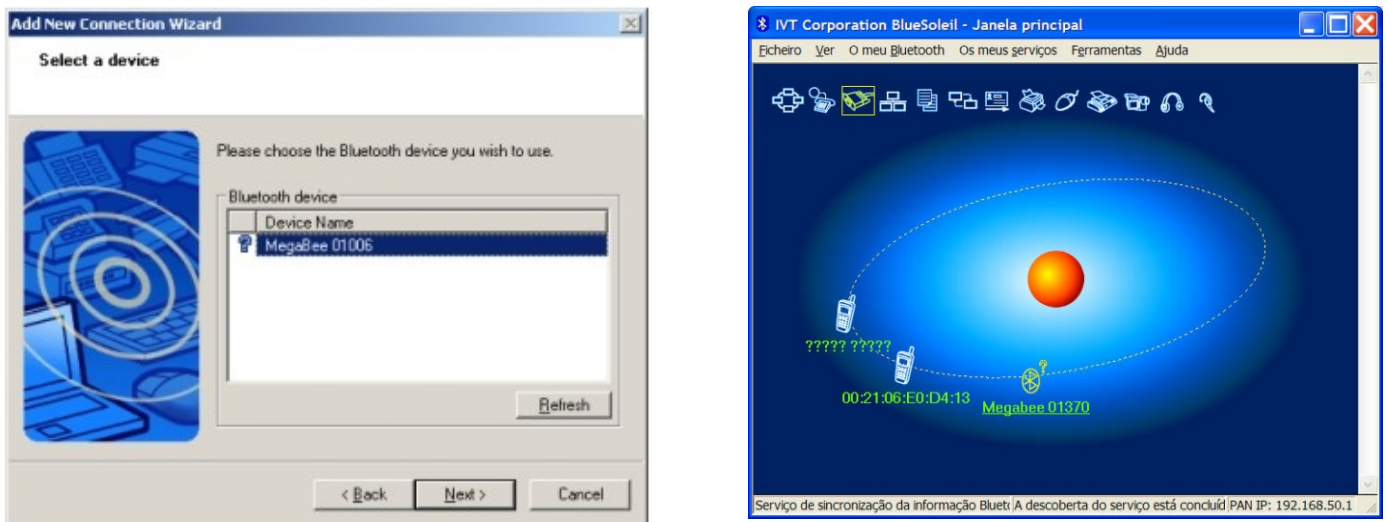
Add New Connection Wizard

Select a device

Please choose the Bluetooth device you wish to use.

Bluetooth device

| Device Name |
|---|
| MegaBee 01006 |

Refresh

< Back  Next >  Cancel

IVT Corporation BlueSoleil - Janela principal

Ficheiro  Ver  O meu Bluetooth  Os meus serviços  Ferramentas  Ajuda

????? ?????

00:21:06:E0:D4:13

Megabee 01370

Serviço de sincronização da informação Blueti | A descoberta do serviço está concluíd | PAN IP: 192.168.50.1